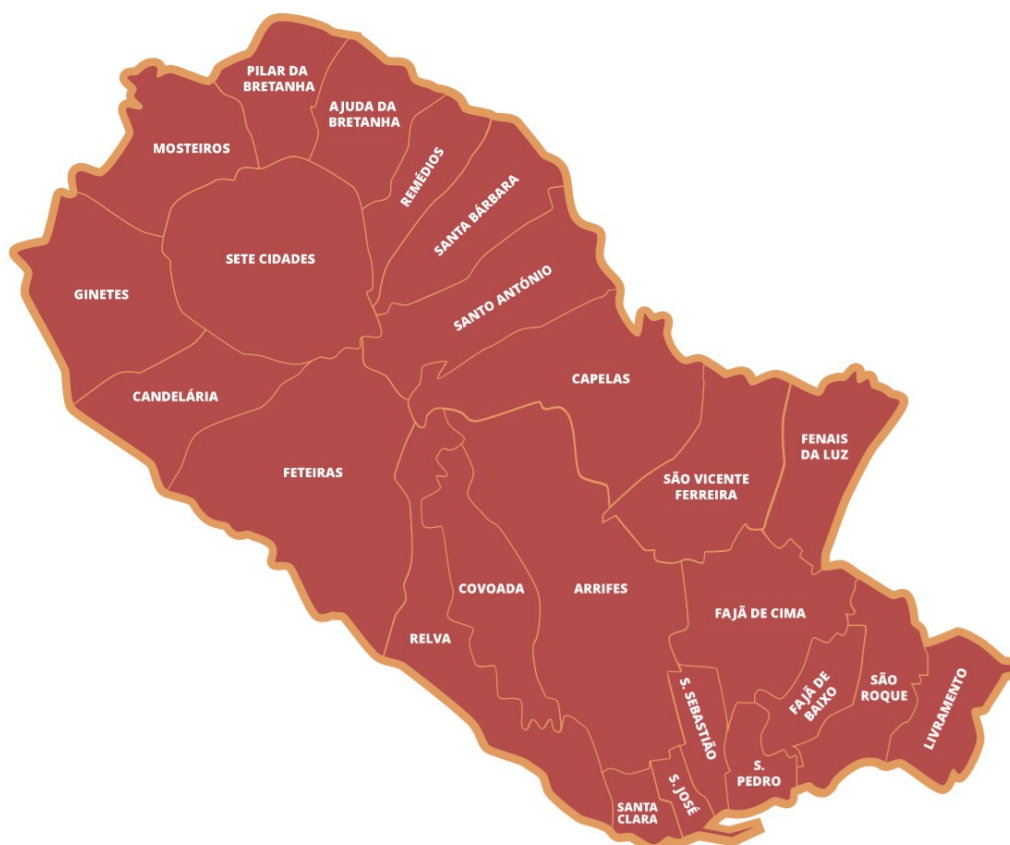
PILAR DA BRETANHA
AJUDA DA BRETANHA
MOSTEIROS
REMÉDIOS
SANTA BÁRBARA
SETE CIDADES
GINETES
SANTO ANTÓNIO
CAPELAS
CANDELÁRIA
FENAIS DA LUZ
FETEIRAS
SÃO VICENTE FERREIRA
COVOADA
ARRIFES
FAJÃ DE CIMA
RELVA
FAJÃ DE BAIXO
SÃO ROQUE
LIVRAMENTO
S. SEBASTIÃO
S. PEDRO
S. JOSÉ
SANTA CLARA